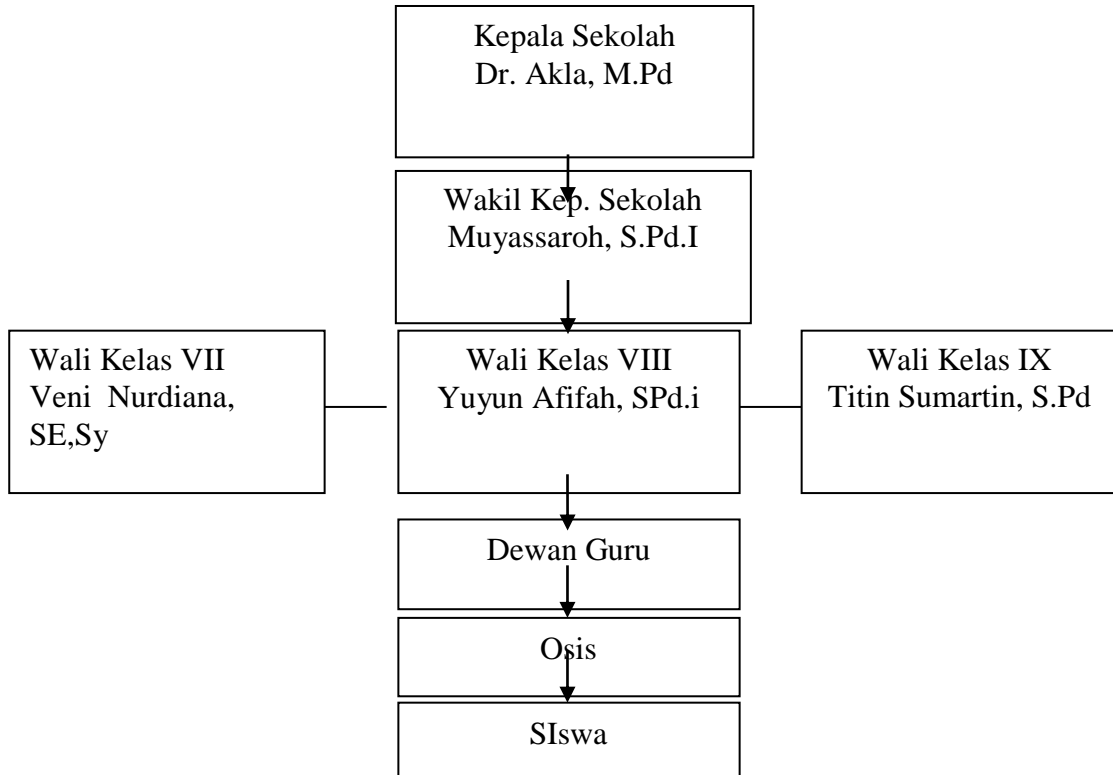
Kepala Sekolah
Dr. Akla, M.Pd

Wakil Kep. Sekolah
Muyassaroh, S.Pd.I

Wali Kelas VII
Veni Nurdiana, SE,Sy

Wali Kelas VIII
Yuyun Afifah, SPd.i

Wali Kelas IX
Titin Sumartin, S.Pd

Dewan Guru

Osis

SIswa